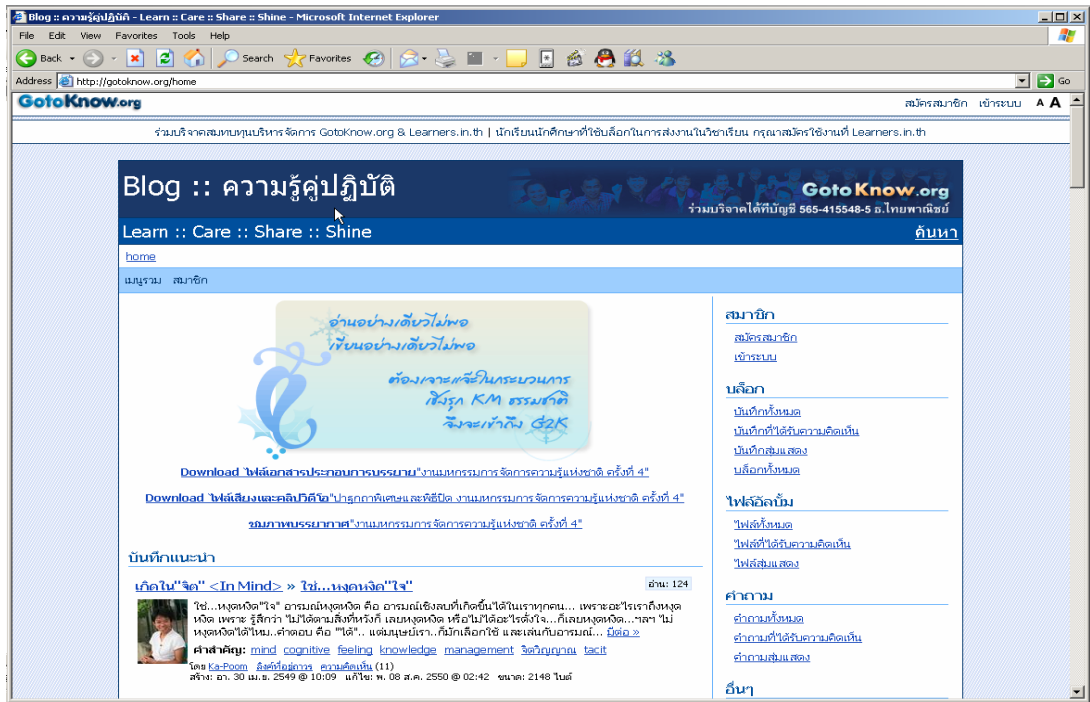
Blog :: ความรู้คู่ปฏิบัติ - Learn :: Care :: Share :: Shine - Microsoft Internet Explorer

File Edit View Favorites Tools Help

Back Search Favorites

Address http://gotoknow.org/home Go

GotoKnow.org

สมัครสมาชิก เข้าระบบ A A

ร่วมบริจาคสมทบทุนบริหารจัดการ GotoKnow.org & Learners.in.th | นักเรียนนักศึกษาที่ใช้บล็อกในการส่งงานในวิชาเรียน กรุณาสมัครใช้งานที่ Learners.in.th

Blog :: ความรู้คู่ปฏิบัติ

GotoKnow.org
ร่วมบริจาคได้ที่บัญชี 565-415548-5 ธ.ไทยพาณิชย์

Learn :: Care :: Share :: Shine

ค้นหา

home

เมนูรวม สมาชิก

อ่านอย่างเดียวไม่พอ
เขียนอย่างเดียวไม่พอ
ต้องเจาะแจ๊ะในกระบวนการ
เชิงรุก KM ธรรมชาติ
จึงจะเข้าถึง G2K

Download ไฟล์เอกสารประกอบการบรรยาย"งานมหกรรมการจัดการความรู้แห่งชาติ ครั้งที่ 4"

Download ไฟล์เสียงและคลิปวิดีโอ"ปาฐกถาพิเศษและพิธีปิด งานมหกรรมการจัดการความรู้แห่งชาติ ครั้งที่ 4"

รวมภาพบรรยากาศ"งานมหกรรมการจัดการความรู้แห่งชาติ ครั้งที่ 4"

บันทึกแนะนำ

เกิดใน"จิต" <In Mind> » ใช่...หงุดหงิด"ใจ"

อ่าน: 124

ใช่...หงุดหงิด"ใจ" อารมณ์หงุดหงิด คือ อารมณ์เชิงลบที่เกิดขึ้นได้ในเราทุกคน... เพราะอะไรเราถึงหงุดหงิด เพราะ รู้สึกว่า "ไม่ได้ตามสิ่งที่หวังก็ เลยหงุดหงิด หรือ"ไม่ได้อะไรดั่งใจ...ก็เลยหงุดหงิด...ฯลฯ "ไม่หงุดหงิดได้ไหม..คำตอบ คือ "ได้"... แต่มนุษย์เรา..ก็มักเลือกใช้ และเล่นกับอารมณ์... มีต่อ »

คำสำคัญ: mind cognitive feeling knowledge management จิตวิญญาณ tacit

โดย Ka-Poom สิ่งที่อยู่การ ความคิดเห็น (11)
สร้าง: อา. 30 เม.ย. 2549 @ 10:09 แก้ไข: พ. 08 ส.ค. 2550 @ 02:42 ขนาด: 2148 ไบต์

สมาชิก
สมัครสมาชิก
เข้าระบบ

บล็อก
บันทึกทั้งหมด
บันทึกที่ได้รับความคิดเห็น
บันทึกสุ่มแสดง
บล็อกทั้งหมด

ไฟล์อัลบั้ม
ไฟล์ทั้งหมด
ไฟล์ที่ได้รับความคิดเห็น
ไฟล์สุ่มแสดง

คำถาม
คำถามทั้งหมด
คำถามที่ได้รับความคิดเห็น
คำถามสุ่มแสดง

อื่นๆ